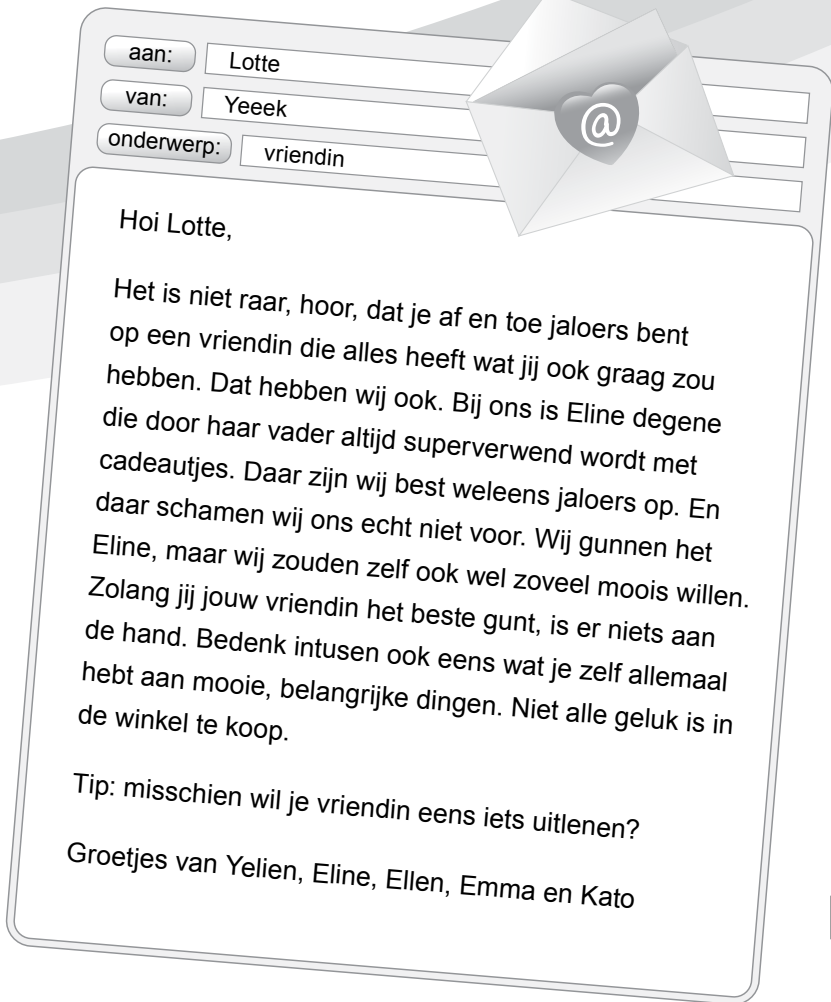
aan: Lotte
van: Yeeek
onderwerp: vriendin

@

Hoi Lotte,

Het is niet raar, hoor, dat je af en toe jaloers bent op een vriendin die alles heeft wat jij ook graag zou hebben. Dat hebben wij ook. Bij ons is Eline degene die door haar vader altijd superverwend wordt met cadeautjes. Daar zijn wij best weleens jaloers op. En daar schamen wij ons echt niet voor. Wij gunnen het Eline, maar wij zouden zelf ook wel zoveel moois willen. Zolang jij jouw vriendin het beste gunt, is er niets aan de hand. Bedenk intusen ook eens wat je zelf allemaal hebt aan mooie, belangrijke dingen. Niet alle geluk is in de winkel te koop.

Tip: misschien wil je vriendin eens iets uitlenen?

Groetjes van Yelien, Eline, Ellen, Emma en Kato